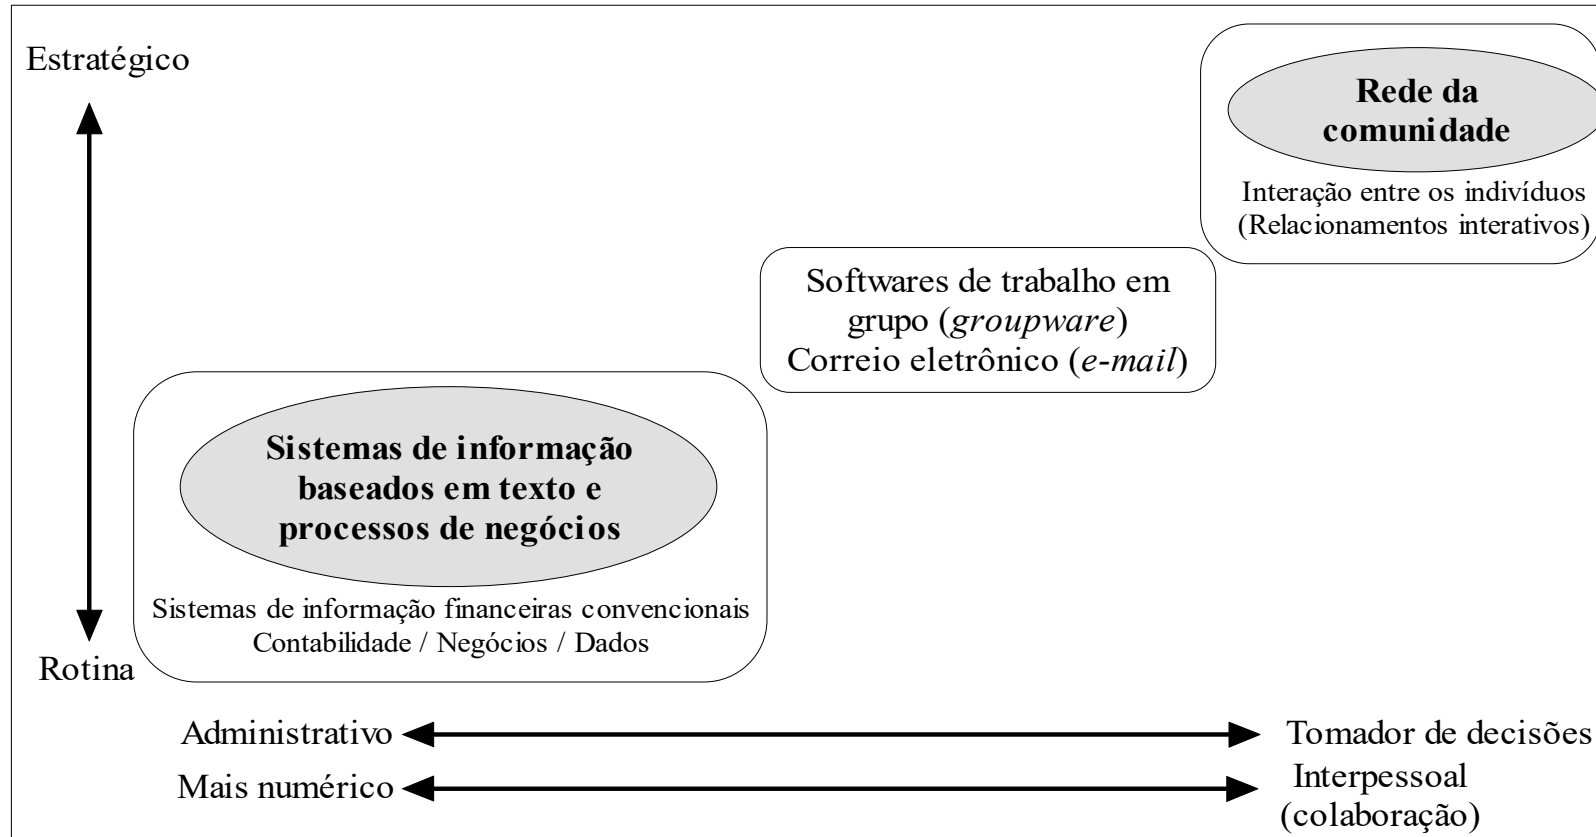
Estratégico

Rede da comunidade

Interação entre os indivíduos (Relacionamentos interativos)

Softwares de trabalho em grupo (*groupware*)
Correio eletrônico (*e-mail*)

Sistemas de informação baseados em texto e processos de negócios

Sistemas de informação financeiras convencionais
Contabilidade / Negócios / Dados

Rotina

Administrativo

Tomador de decisões

Mais numérico

Interpessoal (colaboração)